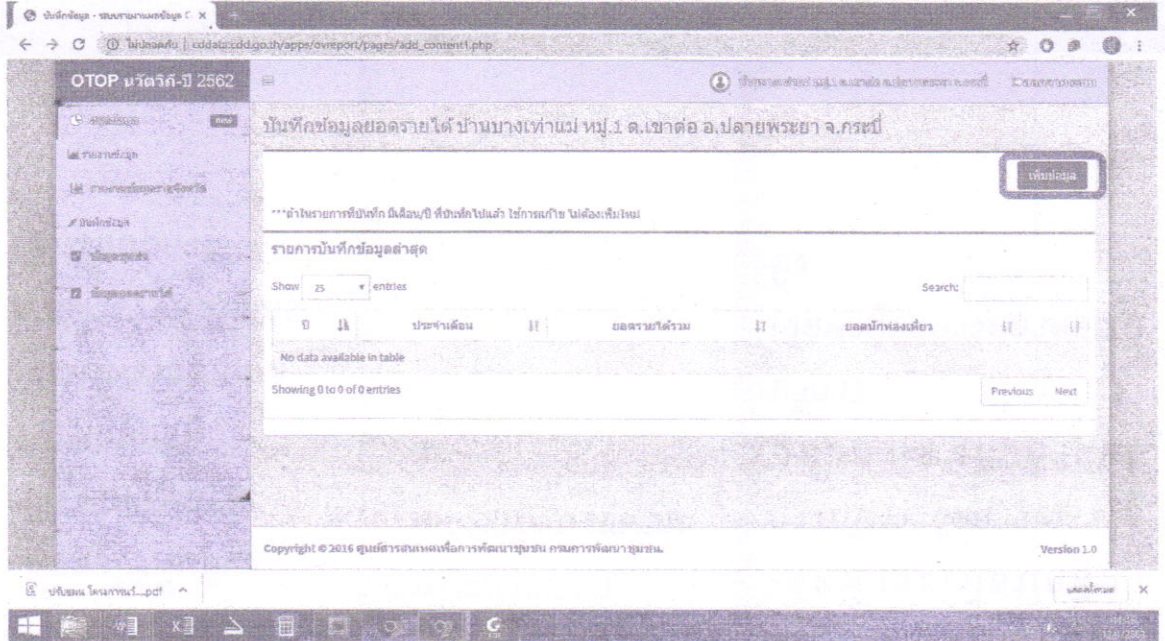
บันทึกข้อมูล - ระบบรายงานผลข้อมูล C ×

ไม่ปลอดภัย | cddata.cdd.go.th/apps/ovreport/pages/add_content1.php

OTOP นวัตวิถี-ปี 2562

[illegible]

ข้อมูลชุมชน

รายงานข้อมูล

รายงานข้อมูลรายได้

บันทึกข้อมูล

ข้อมูลชุมชน

ข้อมูลยอดรายได้

บันทึกข้อมูลยอดรายได้ บ้านบางเท่าแม่ หมู่.1 ต.เขาต่อ อ.ปลายพระยา จ.กระบี่

เพิ่มข้อมูล

***ถ้าในรายการที่บันทึก มีเดือน/ปี ที่บันทึกไปแล้ว ใช้การแก้ไข ไม่ต้องเพิ่มใหม่

รายการบันทึกข้อมูลล่าสุด

Show 25 entries

Search:

| ปี | ประจำเดือน | ยอดรายได้รวม | ยอดนักท่องเที่ยว | |
|---|---|---|---|---|
| No data available in table | | | | |

Showing 0 to 0 of 0 entries

Previous Next

Copyright © 2016 ศูนย์สารสนเทศเพื่อการพัฒนาชุมชน กรมการพัฒนาชุมชน.

Version 1.0

ปรับแผน โครงการน์...pdf

แสดงทั้งหมด ×